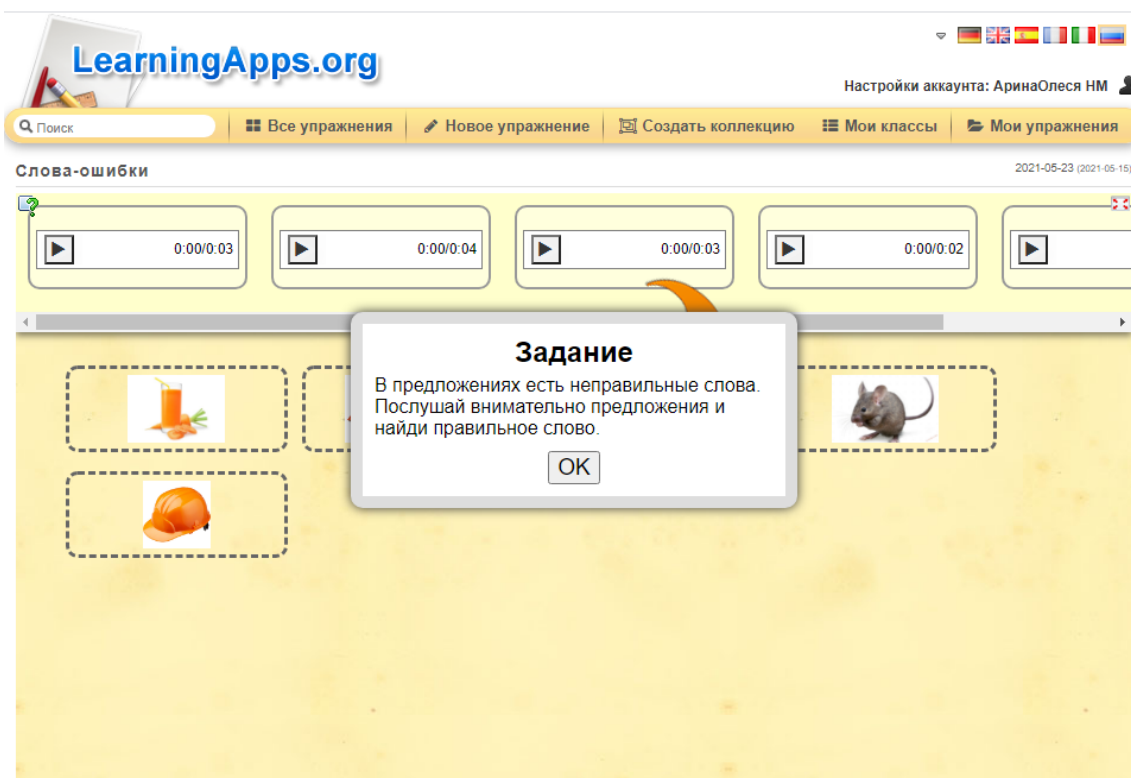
LearningApps.org

Настройки аккаунта: АринаОлеся НМ

Поиск | Все упражнения | Новое упражнение | Создать коллекцию | Мои классы | Мои упражнения

Слова-ошибки

2021-05-23 (2021-05-15)

0:00/0:03
0:00/0:04
0:00/0:03
0:00/0:02

Задание

В предложениях есть неправильные слова. Послушай внимательно предложения и найди правильное слово.

OK